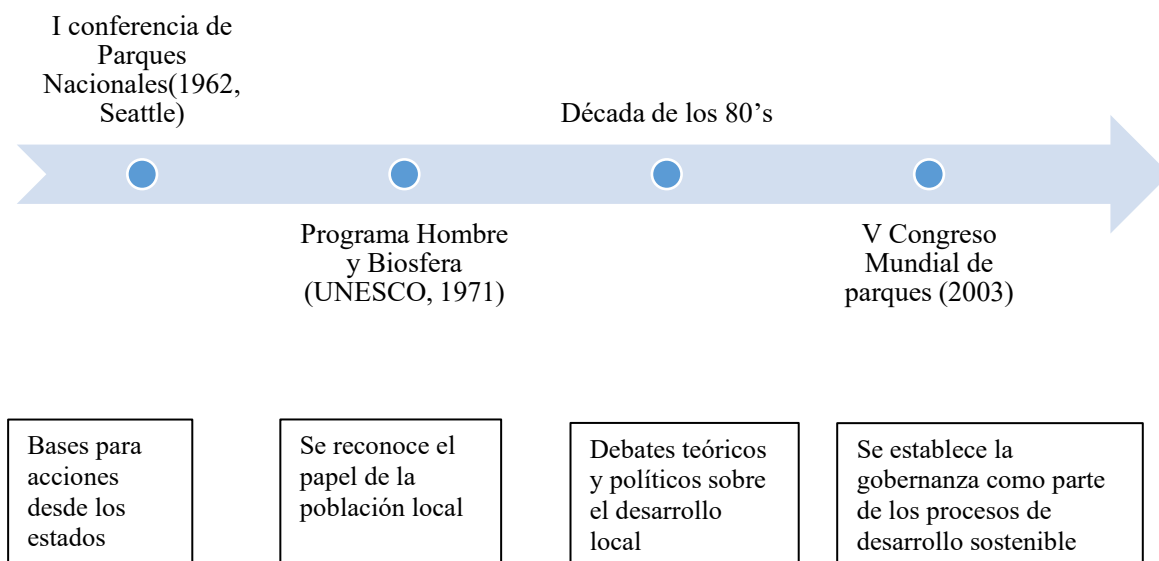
I conferencia de Parques Nacionales(1962, Seattle)

Década de los 80’s

Programa Hombre y Biosfera (UNESCO, 1971)

V Congreso Mundial de parques (2003)

Bases para acciones desde los estados

Se reconoce el papel de la población local

Debates teóricos y políticos sobre el desarrollo local

Se establece la gobernanza como parte de los procesos de desarrollo sostenible